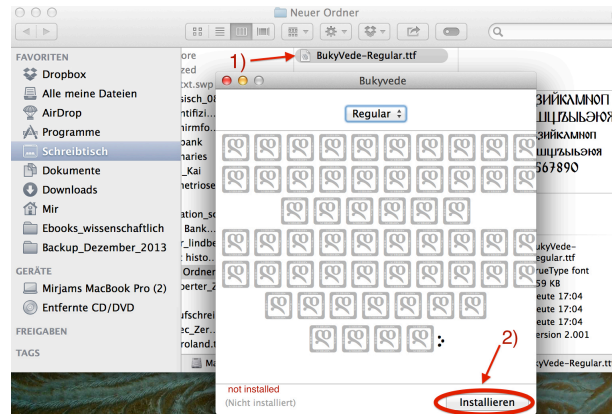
Neuer Ordner

FAVORITEN
Dropbox
Alle meine Dateien
AirDrop
Programme
Schreibtisch
Dokumente
Downloads
Mir
Ebooks_wissenschaftlich
Backup_Dezember_2013

GERÄTE
Mirjams MacBook Pro (2)
Entfernte CD/DVD

FREIGABEN

TAGS

ore
zed
txt.swp
sisch_08
ntifizi...
hirmfo...
bank
naries
_Kai
netriose
ation_sc
Bank...
r_lindbe
r_histo...
Ordner
perter_2
ufschrei
ec_Zer...
roland.

1) BukyVede-Regular.ttf

Bukyvede

Regular

not installed
(Nicht installiert)

2)

Installieren

ЗИЙКЛМНОП
ЩЦЪЫЬЭЮЯ
ЗИЙКЛМНОП
ЩЦЪЫЬЭЮЯ
567890

BukyVede-
Regular.ttf
TrueType font
59 KB
eute 17:04
eute 17:04
eute 17:04
ersion 2.001

BukyVede-Regular.ttf